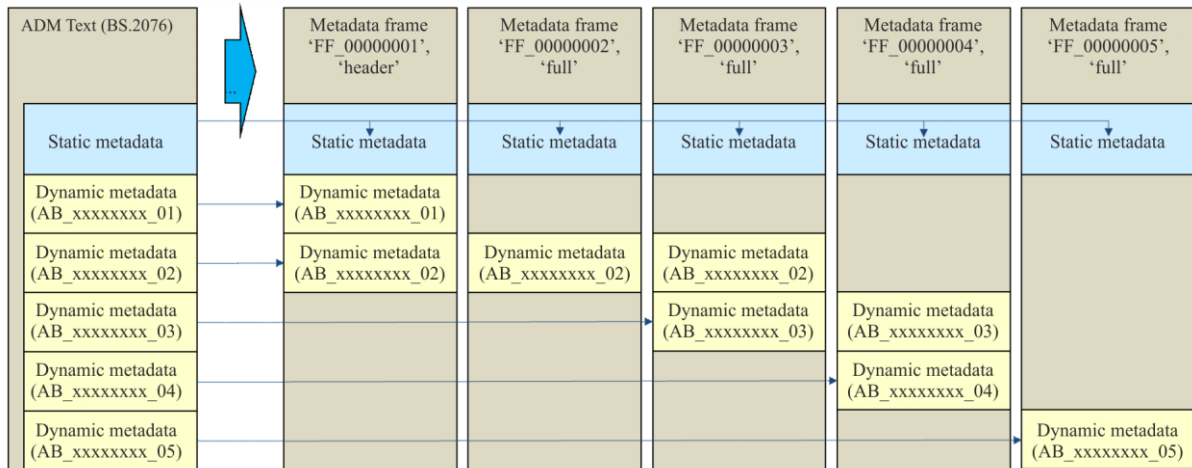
ADM Text (BS.2076)

...

Static metadata

Dynamic metadata (AB_xxxxxxxx_01)

Dynamic metadata (AB_xxxxxxxx_02)

Dynamic metadata (AB_xxxxxxxx_03)

Dynamic metadata (AB_xxxxxxxx_04)

Dynamic metadata (AB_xxxxxxxx_05)

Metadata frame 'FF_00000001', 'header'

Static metadata

Dynamic metadata (AB_xxxxxxxx_01)

Dynamic metadata (AB_xxxxxxxx_02)

Metadata frame 'FF_00000002', 'full'

Static metadata

Dynamic metadata (AB_xxxxxxxx_02)

Metadata frame 'FF_00000003', 'full'

Static metadata

Dynamic metadata (AB_xxxxxxxx_02)

Dynamic metadata (AB_xxxxxxxx_03)

Metadata frame 'FF_00000004', 'full'

Static metadata

Dynamic metadata (AB_xxxxxxxx_03)

Dynamic metadata (AB_xxxxxxxx_04)

Metadata frame 'FF_00000005', 'full'

Static metadata

Dynamic metadata (AB_xxxxxxxx_05)